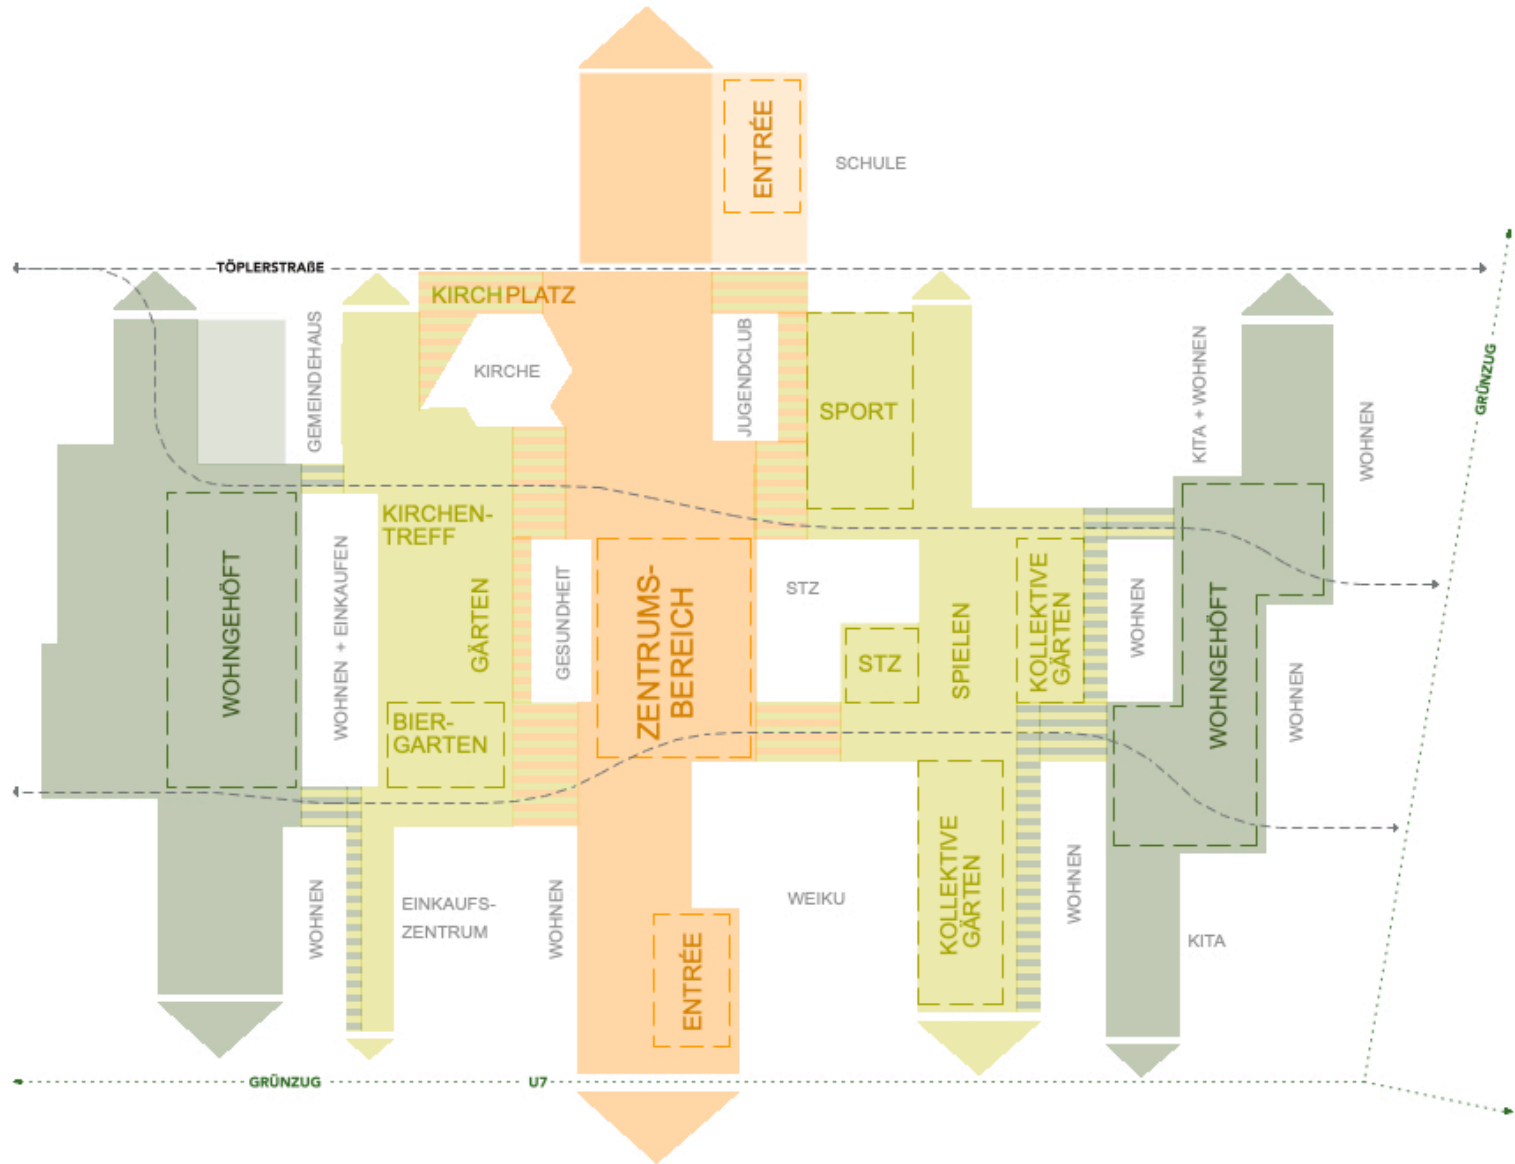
ENTRÉE

SCHULE

TÖPLERSTRAßE

GRÜNZUG

KIRCHPLATZ

KIRCHE

GEMEINDEHAUS

JUGENDCLUB

SPORT

KITA + WOHNEN

WOHNEN

WOHNGEHÖFT

WOHNEN + EINKAUFEN

KIRCHEN-TREFF

GÄRTEN

GESUNDHEIT

ZENTRUMS-BEREICH

STZ

STZ

SPIELEN

KOLLEKTIVE GÄRTEN

WOHNEN

WOHNGEHÖFT

WOHNEN

BIER-GARTEN

WOHNEN

EINKAUFS-ZENTRUM

WOHNEN

WEIKU

KOLLEKTIVE GÄRTEN

WOHNEN

KITA

ENTRÉE

GRÜNZUG

U7